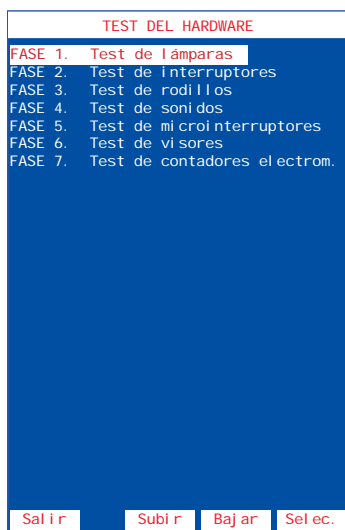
TEST DEL HARDWARE

FASE 1. Test de lámparas
FASE 2. Test de interruptores
FASE 3. Test de rodillos
FASE 4. Test de sonidos
FASE 5. Test de microinterruptores
FASE 6. Test de visores
FASE 7. Test de contadores electrom.

Salir Subir Bajar Selec.